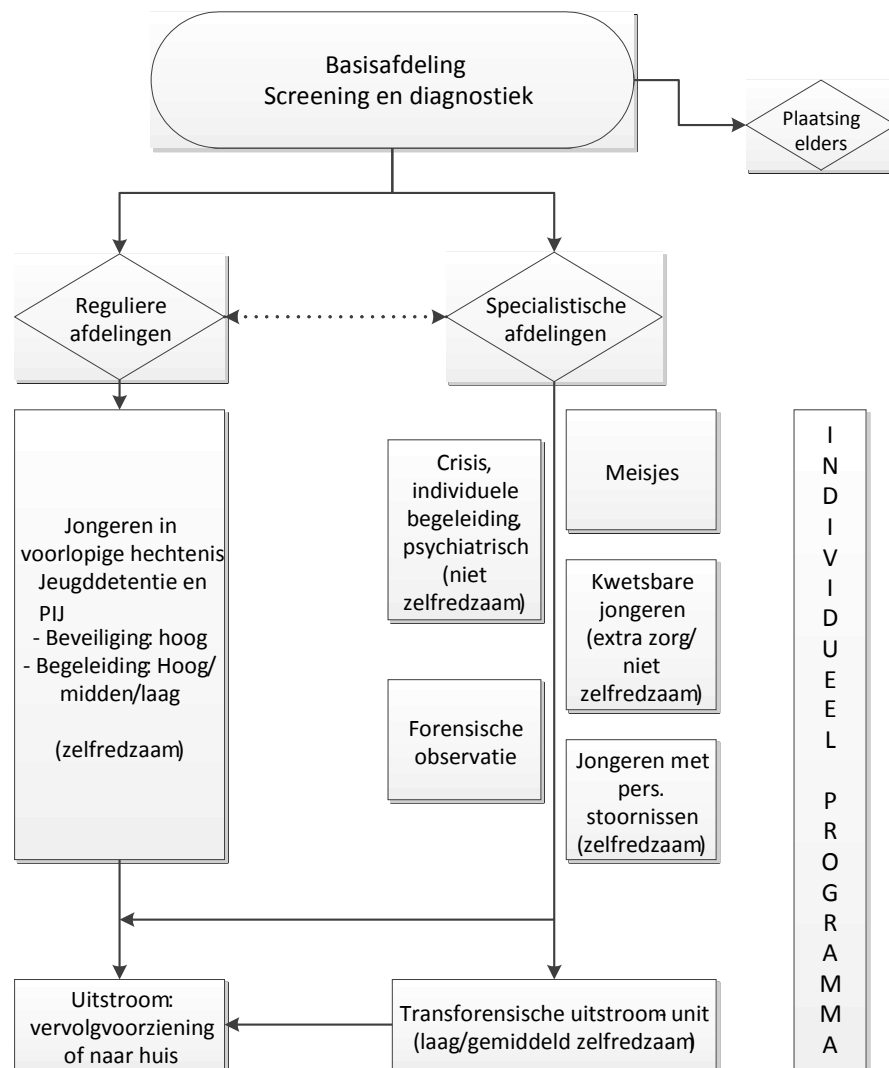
Basisafdeling
Screening en diagnostiek

Plaatsing elders

Reguliere afdelingen

Specialistische afdelingen

Jongeren in voorlopige hechtenis Jeugddetentie en PIJ
- Beveiliging: hoog
- Begeleiding: Hoog/ midden/laag

(zelfredzaam)

Crisis, individuele begeleiding, psychiatrisch (niet zelfredzaam)

Meisjes

Kwetsbare jongeren (extra zorg/ niet zelfredzaam)

Forensische observatie

Jongeren met pers. stoornissen (zelfredzaam)

INDIVIDUEEL PROGRAMMA

Uitstroom: vervolgvoorziening of naar huis

Transforensische uitstroom unit (laag/gemiddeld zelfredzaam)